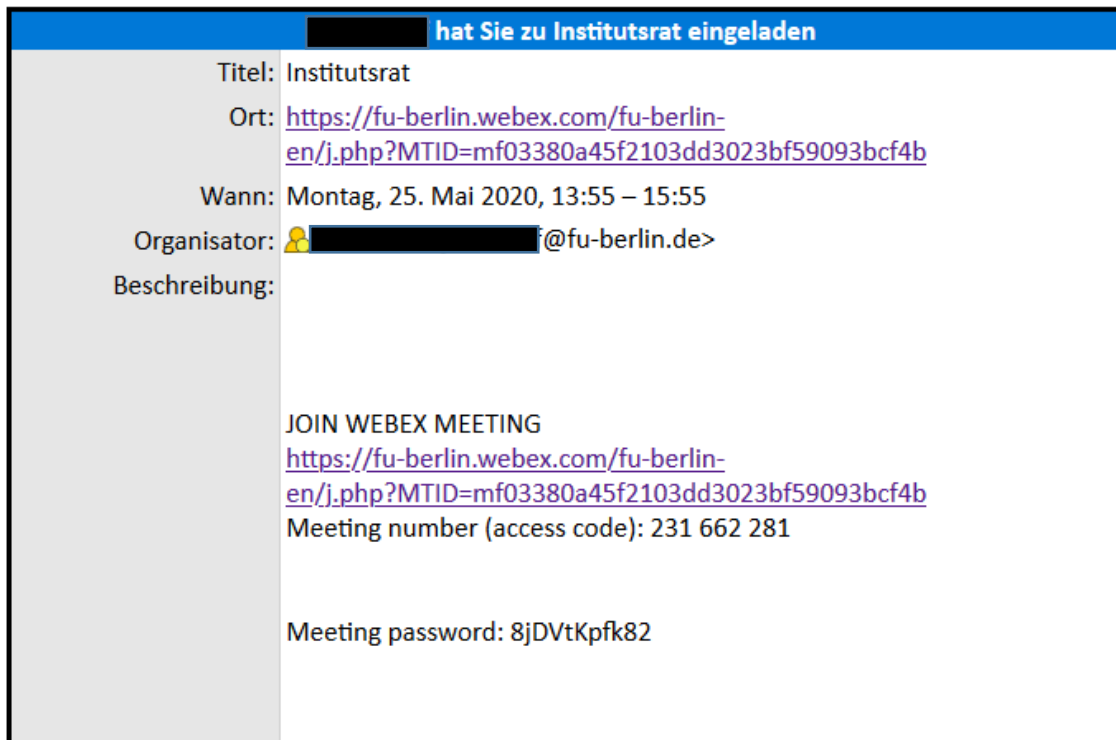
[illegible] hat Sie zu Institutsrat eingeladen

Titel: Institutsrat

Ort: https://fu-berlin.webex.com/fu-berlin-en/j.php?MTID=mf03380a45f2103dd3023bf59093bcf4b

Wann: Montag, 25. Mai 2020, 13:55 – 15:55

Organisator: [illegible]f@fu-berlin.de>

Beschreibung:

JOIN WEBEX MEETING
https://fu-berlin.webex.com/fu-berlin-en/j.php?MTID=mf03380a45f2103dd3023bf59093bcf4b
Meeting number (access code): 231 662 281

Meeting password: 8jDVtKpfk82